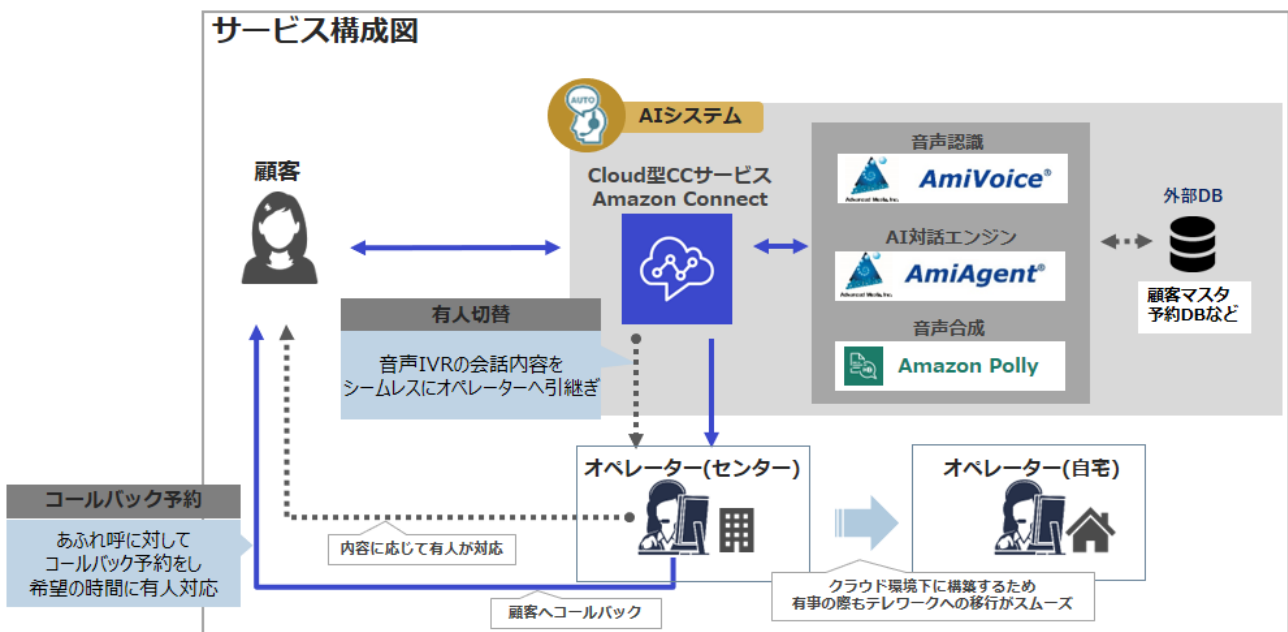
サービス構成図

AUTO

AIシステム

顧客

Cloud型CCサービス
Amazon Connect

音声認識
AmiVoice®
Advanced Media, Inc.

AI対話エンジン
AmiAgent®
Advanced Media, Inc.

音声合成
Amazon Polly

外部DB

顧客マスタ
予約DBなど

有人切替

音声IVRの会話内容を
シームレスにオペレーターへ引継ぎ

オペレーター(センター)

オペレーター(自宅)

コールバック予約

あふれ呼に対して
コールバック予約をし
希望の時間に有人対応

内容に応じて有人が対応

顧客へコールバック

クラウド環境下に構築するため
有事の際もテレワークへの移行がスムーズ